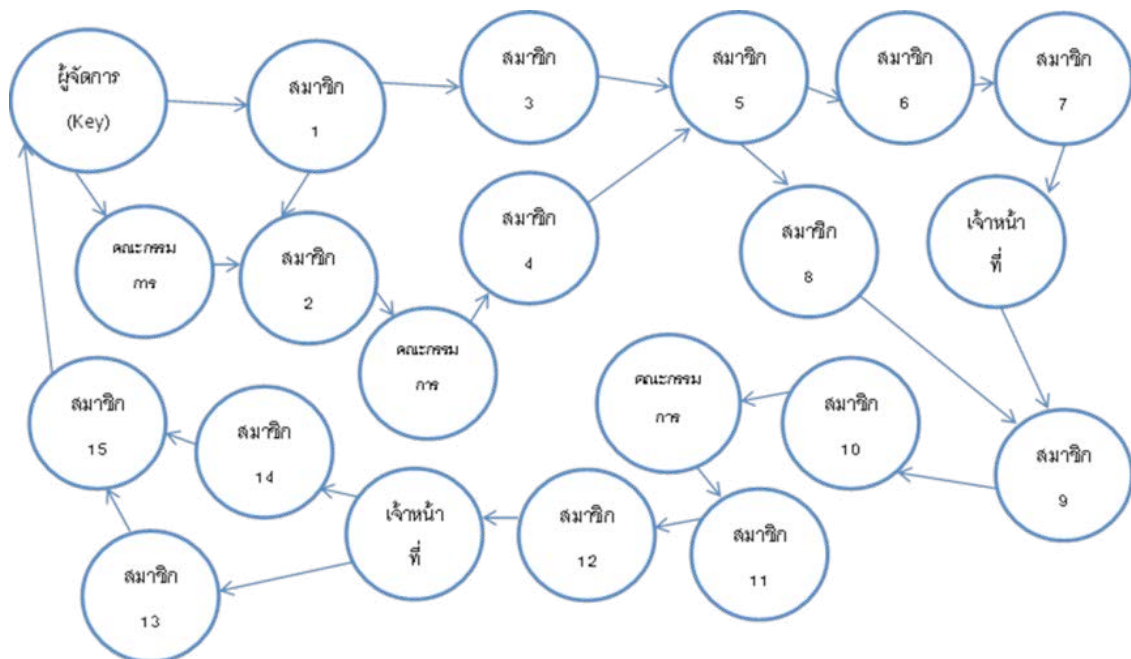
ผู้จัดการ (Key)

สมาชิก 1

สมาชิก 3

สมาชิก 5

สมาชิก 6

สมาชิก 7

คณะกรรมการ

สมาชิก 2

สมาชิก 4

สมาชิก 8

เจ้าหน้าที่

คณะกรรมการ

คณะกรรมการ

สมาชิก 10

สมาชิก 9

สมาชิก 15

สมาชิก 14

เจ้าหน้าที่

สมาชิก 12

สมาชิก 11

สมาชิก 13